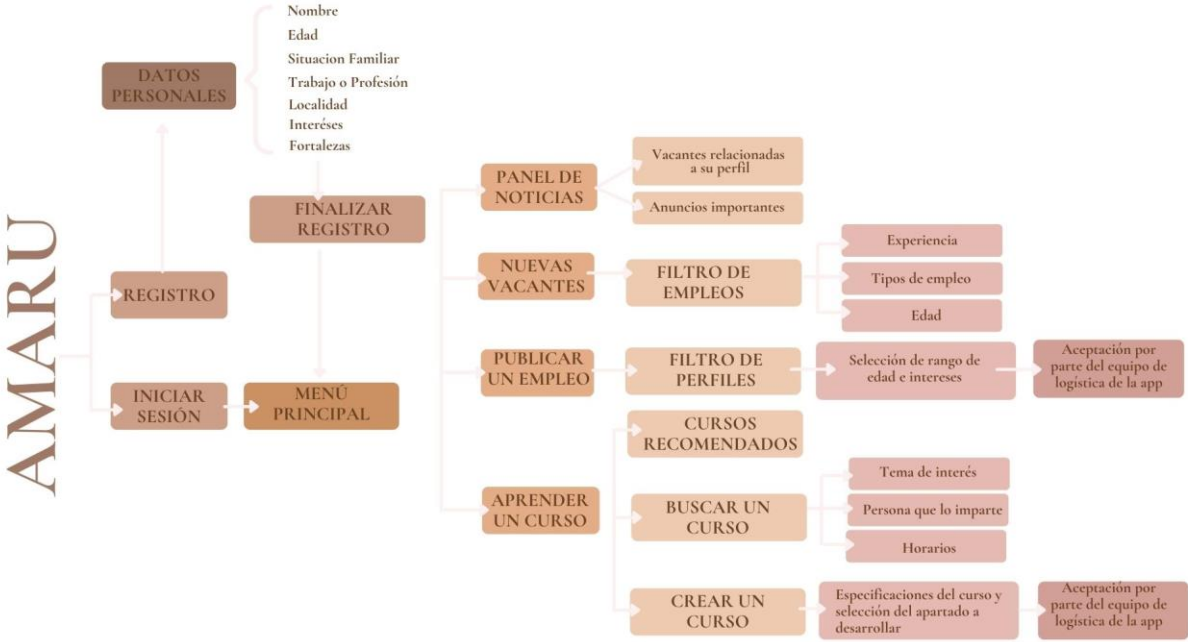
AMARU

Nombre
Edad
Situacion Familiar
Trabajo o Profesión
Localidad
Interéses
Fortalezas

DATOS PERSONALES

REGISTRO

INICIAR SESIÓN

FINALIZAR REGISTRO

MENÚ PRINCIPAL

PANEL DE NOTICIAS

Vacantes relacionadas a su perfil

Anuncios importantes

NUEVAS VACANTES

FILTRO DE EMPLEOS

Experiencia

Tipos de empleo

Edad

PUBLICAR UN EMPLEO

FILTRO DE PERFILES

Selección de rango de edad e intereses

Aceptación por parte del equipo de logística de la app

APRENDER UN CURSO

CURSOS RECOMENDADOS

BUSCAR UN CURSO

Tema de interés

Persona que lo imparte

Horarios

CREAR UN CURSO

Especificaciones del curso y selección del apartado a desarrollar

Aceptación por parte del equipo de logística de la app